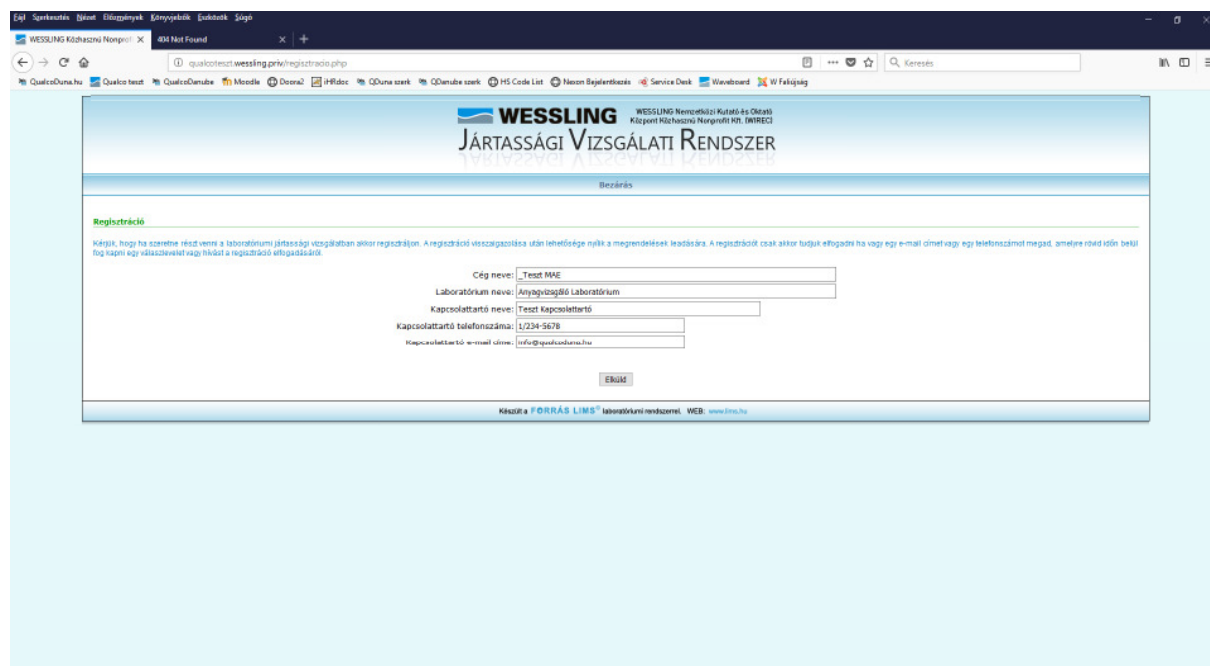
Fájl Szerkesztés Nézet Előzmények Könyvjelzők Eszközök Súgó

WESSLING Közhasznú Nonprof ×
404 Not Found ×
+

qualcoteszt.wessling.priv/regisztracio.php

··· Keresés

QualcoDuna.hu Qualco teszt QualcoDanube Moodle Doona2 iHRdoc QDuna szerk QDanube szerk HS Code List Nexon Bejelentkezés Service Desk Waveboard W Falújság

WESSLING WESSLING Nemzetközi Kutató és Oktató Központ Közhasznú Nonprofit Kft. (WIREC)
JÁRTASSÁGI VIZSGÁLATI RENDSZER

Bezárás

Regisztráció

Kérjük, hogy ha szeretne részt venni a laboratóriumi jártassági vizsgálatban akkor regisztráljon. A regisztráció visszaigazolása után lehetősége nyílik a megrendelések leadására. A regisztrációt csak akkor tudjuk elfogadni ha vagy egy e-mail címet vagy egy telefonszámot megad, amelyre rövid időn belül fog kapni egy válaszlevelet vagy hívást a regisztráció elfogadásáról.

| | |
|---|---|
| Cég neve: | _Teszt MAE |
| Laboratórium neve: | Anyagvizsgáló Laboratórium |
| Kapcsolattartó neve: | Teszt Kapcsolattartó |
| Kapcsolattartó telefonszáma: | 1/234-5678 |
| Kapcsolattartó e-mail címe: | info@qualcoduna.hu |

Elküld

Készült a FORRÁS LIMS® laboratóriumi rendszerrel. WEB: www.lims.hu